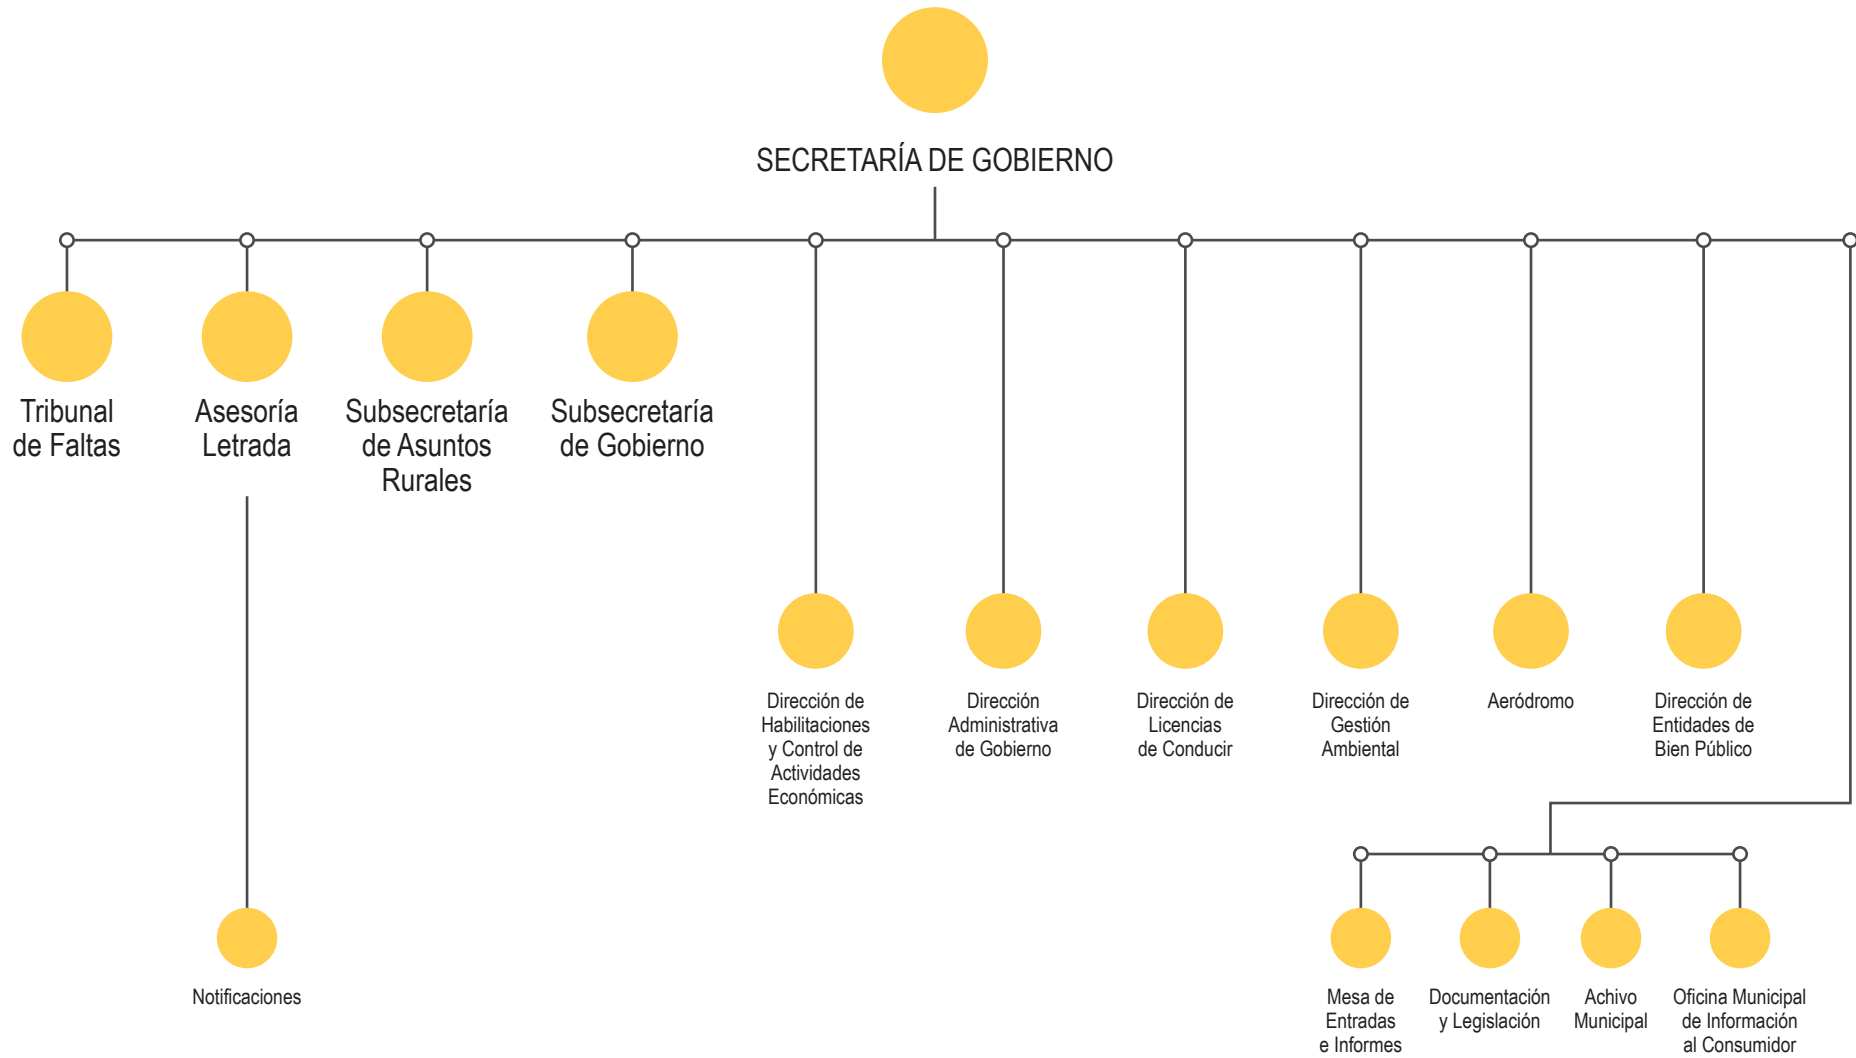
SECRETARÍA DE GOBIERNO

Tribunal de Faltas

Asesoría Letrada

Subsecretaría de Asuntos Rurales

Subsecretaría de Gobierno

Dirección de Habilitaciones y Control de Actividades Económicas

Dirección Administrativa de Gobierno

Dirección de Licencias de Conducir

Dirección de Gestión Ambiental

Aeródromo

Dirección de Entidades de Bien Público

Notificaciones

Mesa de Entradas e Informes

Documentación y Legislación

Achivo Municipal

Oficina Municipal de Información al Consumidor